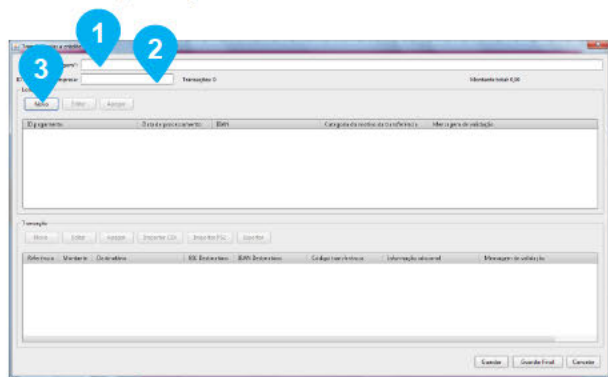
1
2
3

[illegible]

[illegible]agem*:

ID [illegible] empresa: Transações: 0 Montante total: 0,00

Lo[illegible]

Novo Editar Apagar

| ID pagamento | Data de processamento | IBAN | Categoria do motivo da transferência | Mensagem de validação |
|---|---|---|---|---|

Transação

Novo Editar Apagar Importar CSV Importar PSL Exportar

| Referência | Montante | Destinatário | BIC Destinatário | IBAN Destinatário | Código transferência | Informação adicional | Mensagem de validação |
|---|---|---|---|---|---|---|---|

Guardar Guardar Final Cancelar